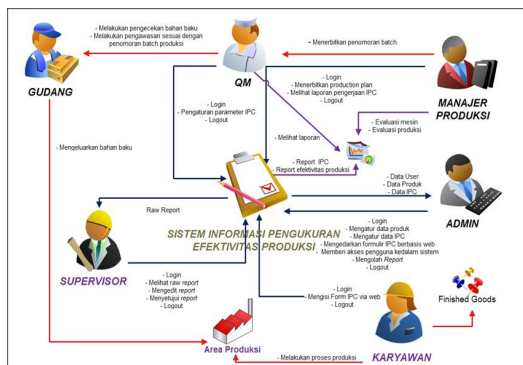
- Melakukan pengecekan bahan baku
- Melakukan pengawasan sesuai dengan penomoran batch produksi

GUDANG

QM

- Menerbitkan penomoran batch

MANAJER PRODUKSI

- Login
- Menerbitkan production plan
- Melihat laporan pengerjaan IPC
- Logout

- Login
- Pengaturan parameter IPC
- Logout

- Evaluasi mesin
- Evaluasi produksi

- Melihat laporan

- Mengeluarkan bahan baku

- Report IPC
- Report efektivitas produksi

- Data User
- Data Produk
- Data IPC

ADMIN

Raw Report

SISTEM INFORMASI PENGUKURAN EFEKTIVITAS PRODUKSI

- Login
- Mengatur data produk
- Mengatur data IPC
- Mengedarkan formulir IPC berbasis web
- Memberi akses pengguna kedalam sistem
- Mengolah Report
- Logout

SUPERVISOR

- Login
- Melihat raw report
- Mengedit report
- Menyetujui report
- Logout

- Login
- Mengisi Form IPC via web
- Logout

Finished Goods

Area Produksi

KARYAWAN

- Melakukan proses produksi